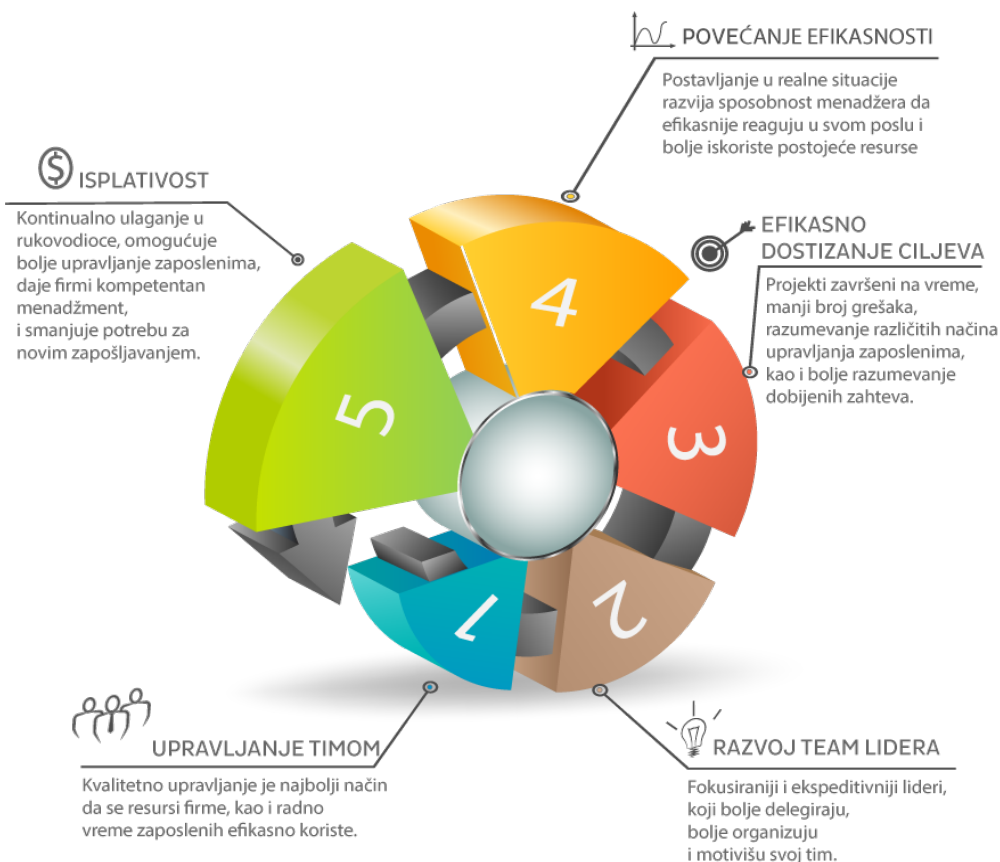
POVEĆANJE EFIKASNOSTI

Postavljanje u realne situacije razvija sposobnost menadžera da efikasnije reaguju u svom poslu i bolje iskoriste postojeće resurse

$ ISPLATIVOST

Kontinualno ulaganje u rukovodioce, omogućuje bolje upravljanje zaposlenima, daje firmi kompetentan menadžment,
i smanjuje potrebu za novim zapošljavanjem.

EFIKASNO DOSTIZANJE CILJEVA

Projekti završeni na vreme, manji broj grešaka, razumevanje različitih načina upravljanja zaposlenima, kao i bolje razumevanje dobijenih zahteva.

4

5

3

1

2

UPRAVLJANJE TIMOM

Kvalitetno upravljanje je najbolji način da se resursi firme, kao i radno vreme zaposlenih efikasno koriste.

RAZVOJ TEAM LIDERA

Fokusiraniji i ekspeditivniji lideri, koji bolje delegiraju, bolje organizuju i motivišu svoj tim.